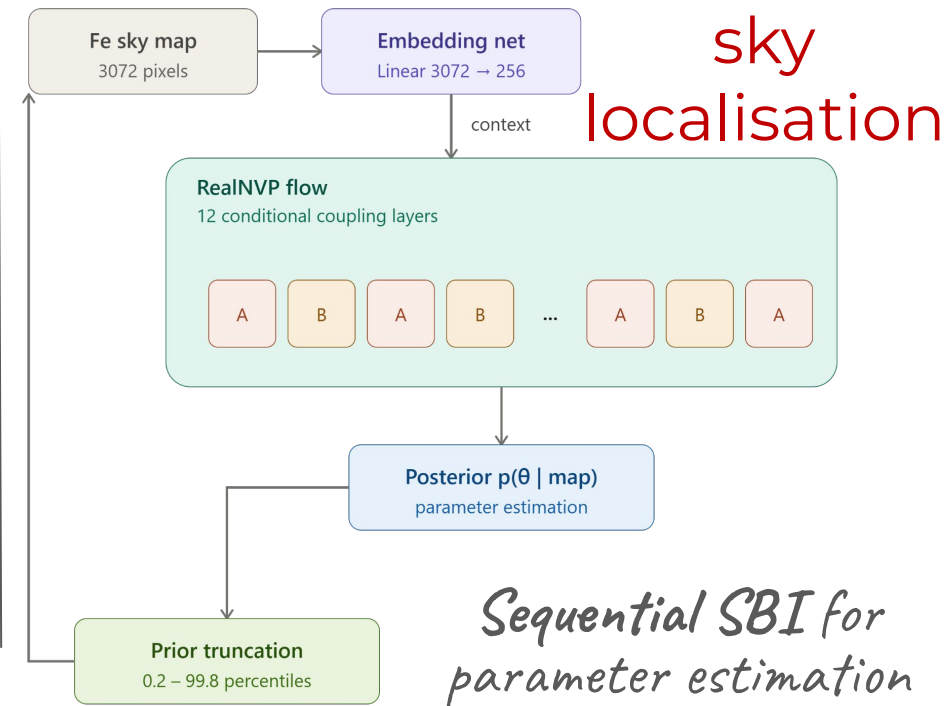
Fe sky map
3072 pixels

Embedding net
Linear 3072 → 256

sky localisation

context

RealNVP flow
12 conditional coupling layers

A B A B ... A B A

Posterior p(θ | map)
parameter estimation

Prior truncation
0.2 – 99.8 percentiles

Sequential SBI for parameter estimation